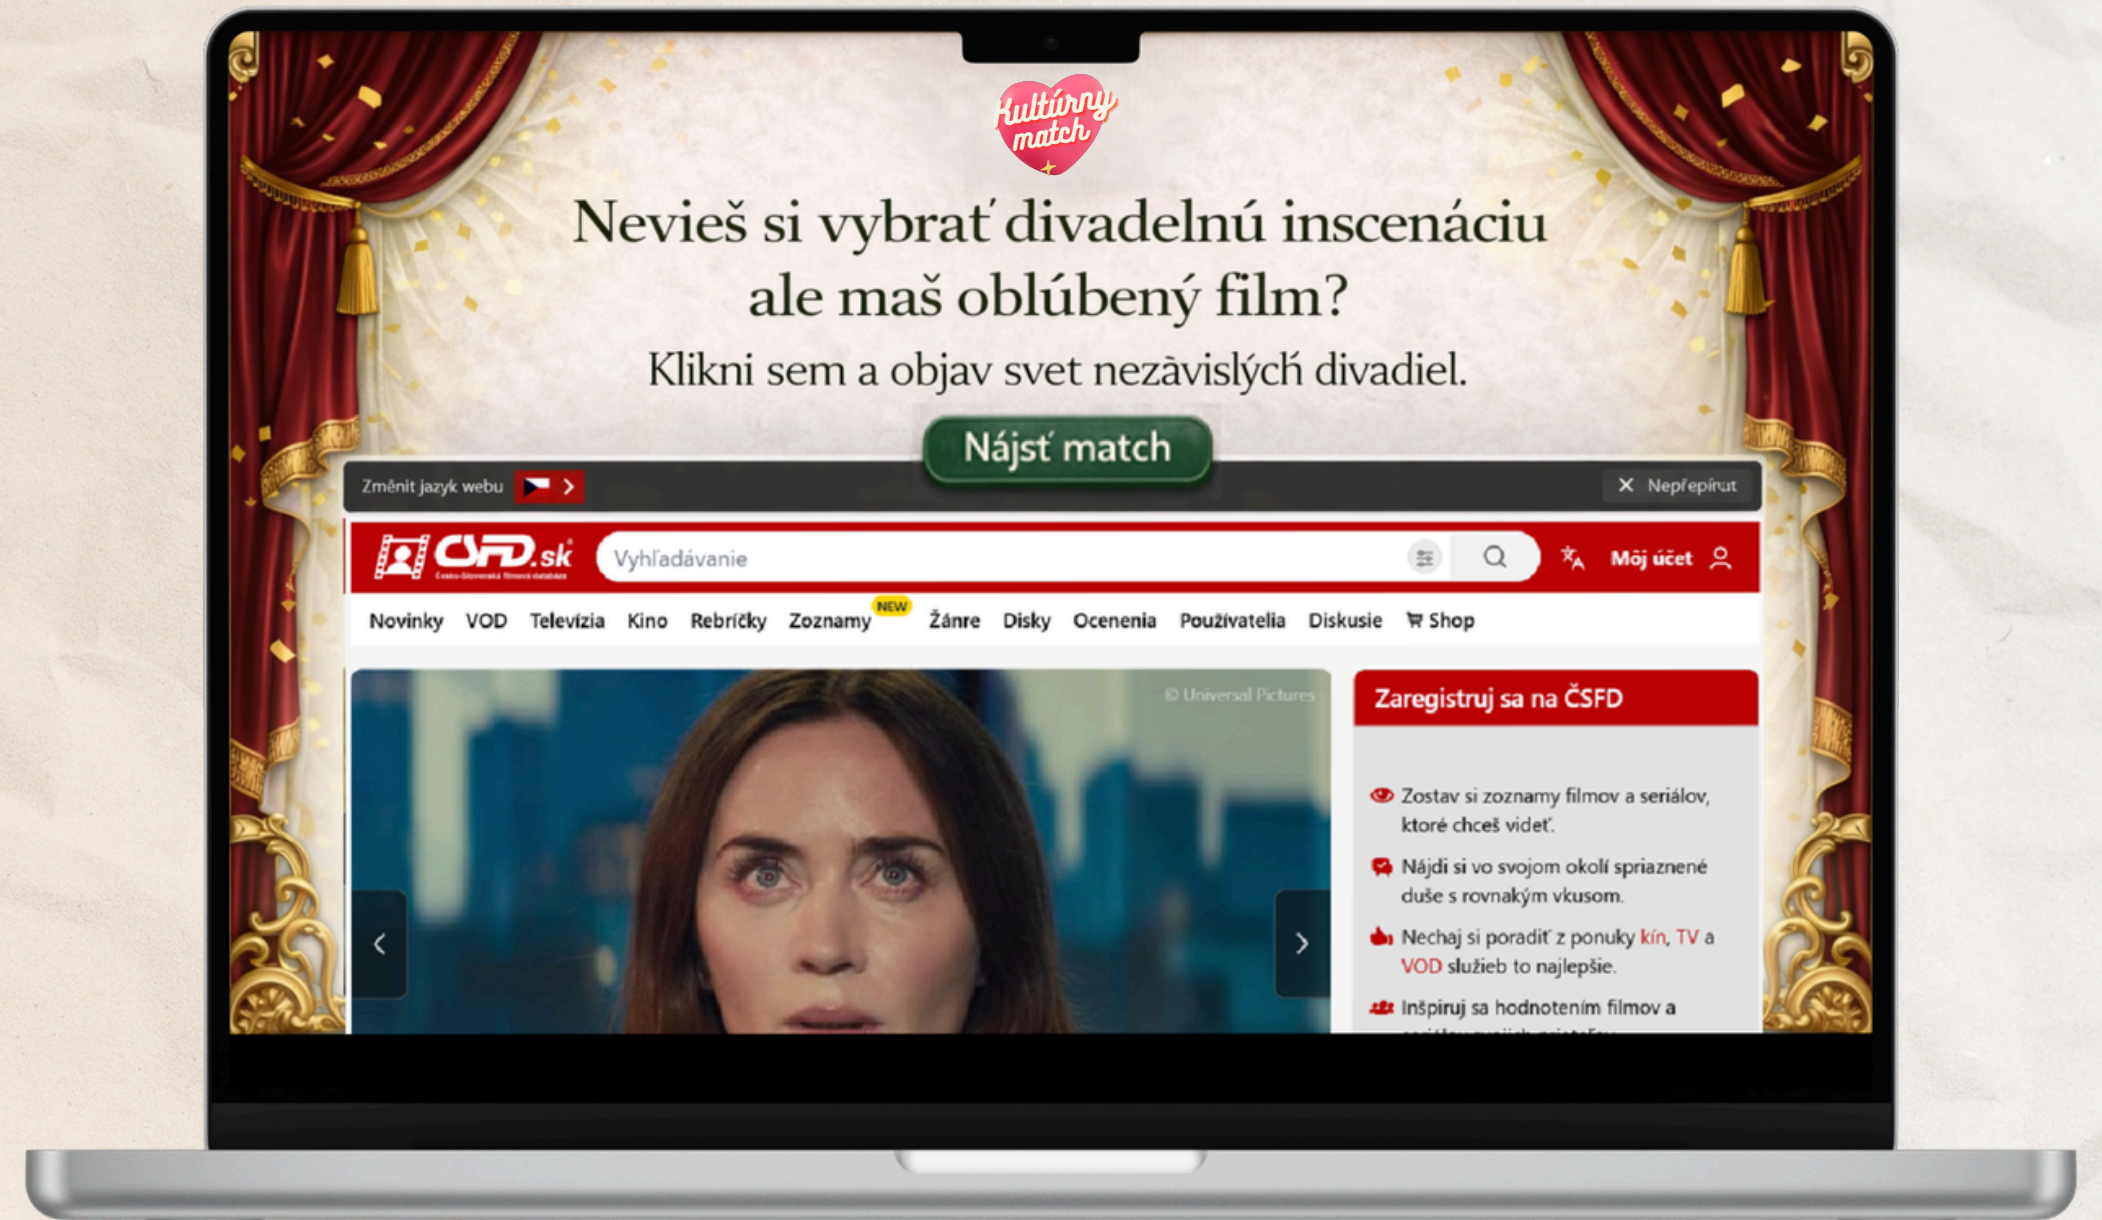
Kultúrny match

Nevieš si vybrať divadelnú inscenáciu ale maš oblúbený film?

Klikni sem a objav svet nezávislých divadiel.

Nájsť match

Změnit jazyk webu

Nepřepínat

ČSFD.sk
Česko-Slovenská filmová databáze

Vyhľadávanie

Môj účet

Novinky VOD Televízia Kino Rebríčky Zoznamy NEW Žánre Disky Ocenenia Používatelia Diskusie Shop

© Universal Pictures

Zaregistruj sa na ČSFD

Zostav si zoznamy filmov a seriálov, ktoré chceš vidieť.

Nájdi si vo svojom okolí spriaznené duše s rovnakým vkusom.

Nechaj si poradiť z ponuky kín, TV a VOD služieb to najlepšie.

Inšpiruj sa hodnotením filmov a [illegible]